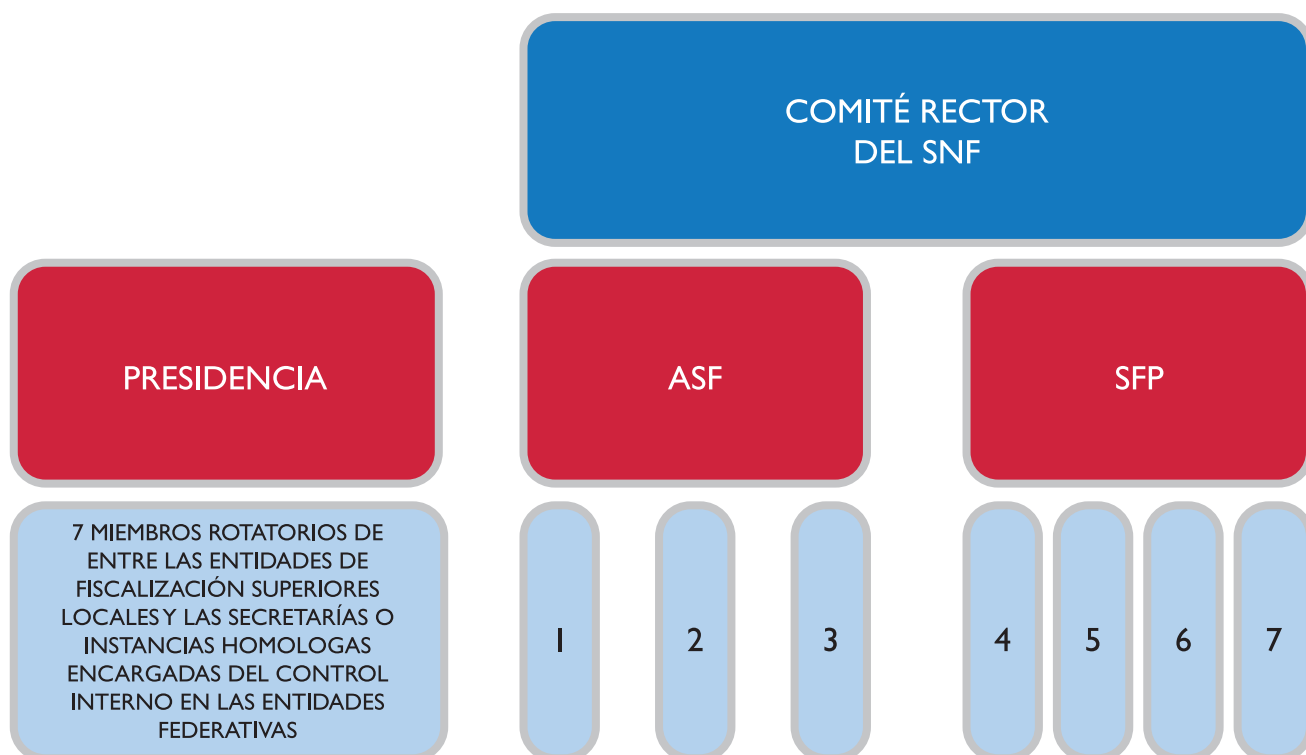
COMITÉ RECTOR DEL SNF

PRESIDENCIA

ASF

SFP

7 MIEMBROS ROTATORIOS DE ENTRE LAS ENTIDADES DE FISCALIZACIÓN SUPERIORES LOCALES Y LAS SECRETARÍAS O INSTANCIAS HOMOLOGAS ENCARGADAS DEL CONTROL INTERNO EN LAS ENTIDADES FEDERATIVAS

1

2

3

4

5

6

7